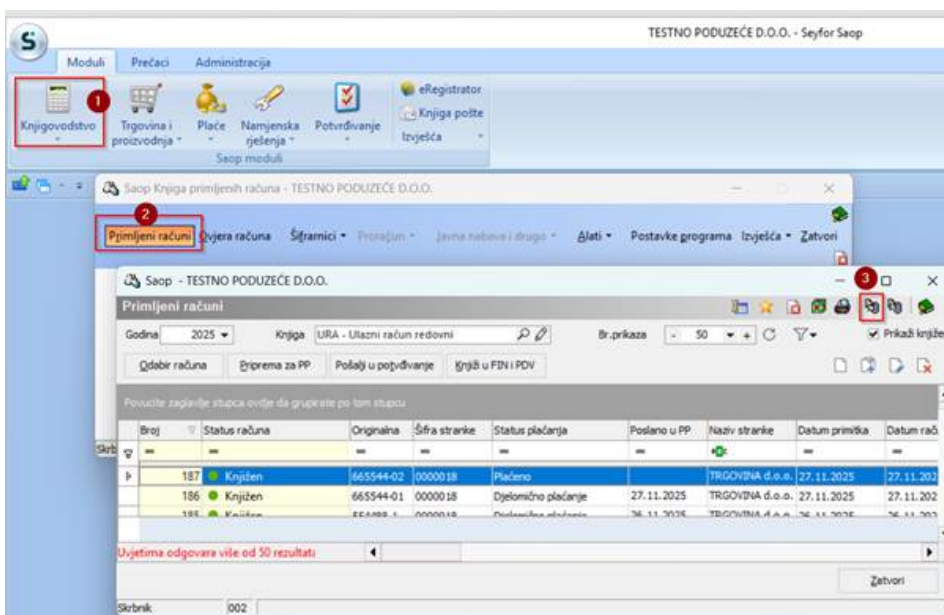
TESTNO PODUZEĆE D.O.O. - Seyfor Saop

Moduli Prečaci Administracija

1

Knjigovodstvo

Trgovina i proizvodnja

Plaće

Namjenska rješenja

Potvrđivanje

eRegistrator

Knjiga pošte

Izvješća

Saop moduli

Saop Knjiga primljenih računa - TESTNO PODUZEĆE D.O.O.

2

Primljeni računi Ovjera računa Šifranici Proračun Javna nabava i drugo Alati Postavke programa Izvješća Zatvori

Saop - TESTNO PODUZEĆE D.O.O.

3

Primljeni računi

Godina 2025 Knjiga URA - Ulazni račun redovni Br.prikaza - 50 + Prikaži knjiže

Odabir računa Priprema za PP Pošalji u potvrđivanje Knjiži u FIN i PDV

Povucite zaglavlje stupca ovdje da grupirate po tom stupcu

| Broj | Status računa | Originalna | Šifra stranke | Status plaćanja | Poslano u PP | Naziv stranke | Datum primitka | Datum rač |
|---|---|---|---|---|---|---|---|---|
| 187 | Knjižen | 665544-02 | 0000018 | Plaćeno | | TRGOVINA d.o.o. | 27.11.2025 | 27.11.202 |
| 186 | Knjižen | 665544-01 | 0000018 | Djelomično plaćanje | 27.11.2025 | TRGOVINA d.o.o. | 27.11.2025 | 27.11.202 |
| 185 | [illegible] | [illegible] | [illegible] | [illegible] | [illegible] | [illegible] | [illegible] | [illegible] |

Uvjetima odgovara više od 50 rezultata

Zatvori

Skrbnik 002